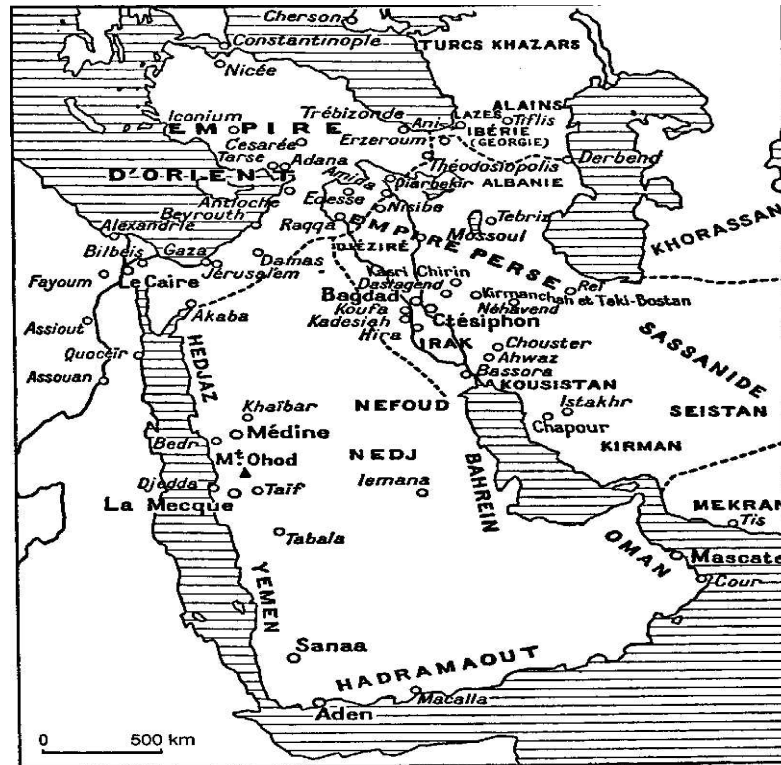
Cherson
Constantinople
TURCS KHAZARS
Nicée
ALAINS
Iconium
Trébizonde
LAZES
Tiflis
EMPIRE
Ani
IBÉRIE (GÉORGIE)
Césarée
Erzeroum
Tarse
Adana
Théodosiopolis
Derbend
D'ORIENT
Amida
Diarbekir
ALBANIE
Antioche
Edesse
Nisibe
Tebriz
Beyrouth
Raqqa
EMPIRE PERSE
Alexandrie
Mossoul
KHORASSAN
Bilbeis
Gaza
DJEZIRÉ
Damas
Kasri Chirin
Rei
Fayoum
Le Caire
Jérusalem
Dastagend
Kirmanchah et Taki-Bostan
Bagdad
Néhavend
Assiout
Akaba
Koufa
Ctésiphon
Kadesiah
SASSANIDE
Hira
Chouster
Quoceir
IRAK
Ahwaz
Assouan
HEDJAZ
Bassora
KOUSISTAN
Khaïbar
NEFOUD
Istakhr
SEISTAN
Chapour
Médine
Bedr
Mt Ohod
NEDJ
KIRMAN
Djedda
Taïf
Iemana
La Mecque
BAHREIN
MEKRAN
Tis
Tabala
OMAN
Mascate
Cour
YEMEN
Sanaa
HADRAMAOUT
Macalla
Aden
0
500 km